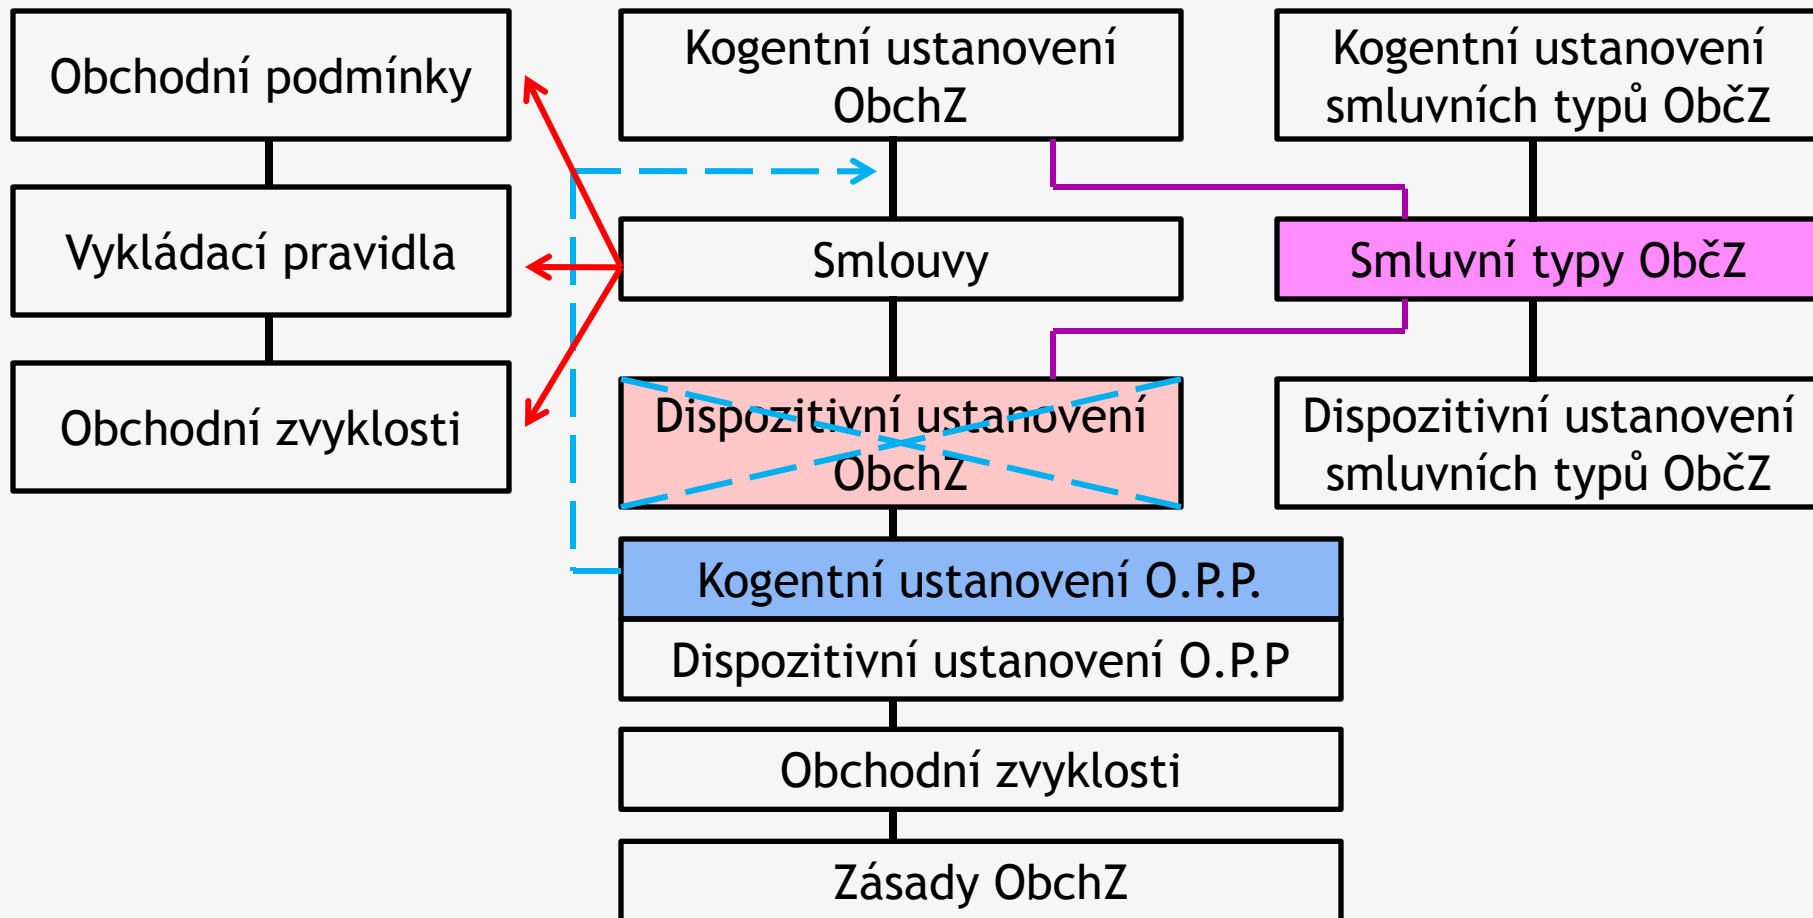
Obchodní podmínky

Vykládací pravidla

Obchodní zvyklosti

Kogentní ustanovení ObchZ

Smlouvy

Dispozitivní ustanovení ObchZ

Kogentní ustanovení O.P.P.

Dispozitivní ustanovení O.P.P

Obchodní zvyklosti

Zásady ObchZ

Kogentní ustanovení smluvních typů ObčZ

Smluvní typy ObčZ

Dispozitivní ustanovení smluvních typů ObčZ